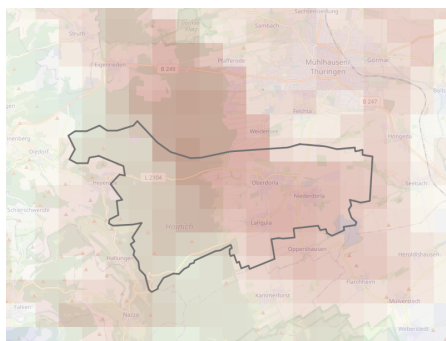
Sachsenburg
Saalbach
Struth
Eigenrieden
B 249
Pfafferode
Mühlhausen/Thüringen
Görmar
Reiser
B 247
Höngeda
Weidensee
Windeberg
Dörna
L 2104
Oberdorla
Niederdorla
Seebach
Hollenbach
Langula
Vogtei
Hainich
Oppershausen
Heroldishausen
Nazza
Flarchheim
Kammerforst
Mülverstedt
Hallungen
Weberstedt